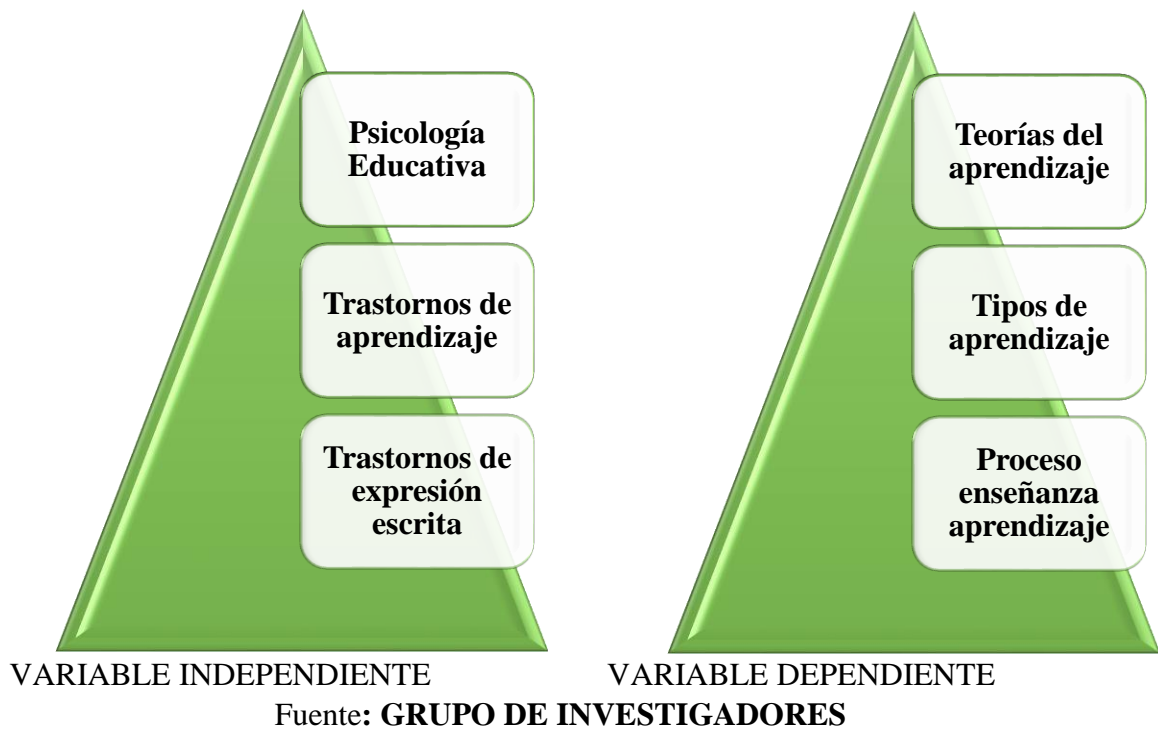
Psicología Educativa

Trastornos de aprendizaje

Trastornos de expresión escrita

VARIABLE INDEPENDIENTE

Teorías del aprendizaje

Tipos de aprendizaje

Proceso enseñanza aprendizaje

VARIABLE DEPENDIENTE

Fuente: GRUPO DE INVESTIGADORES